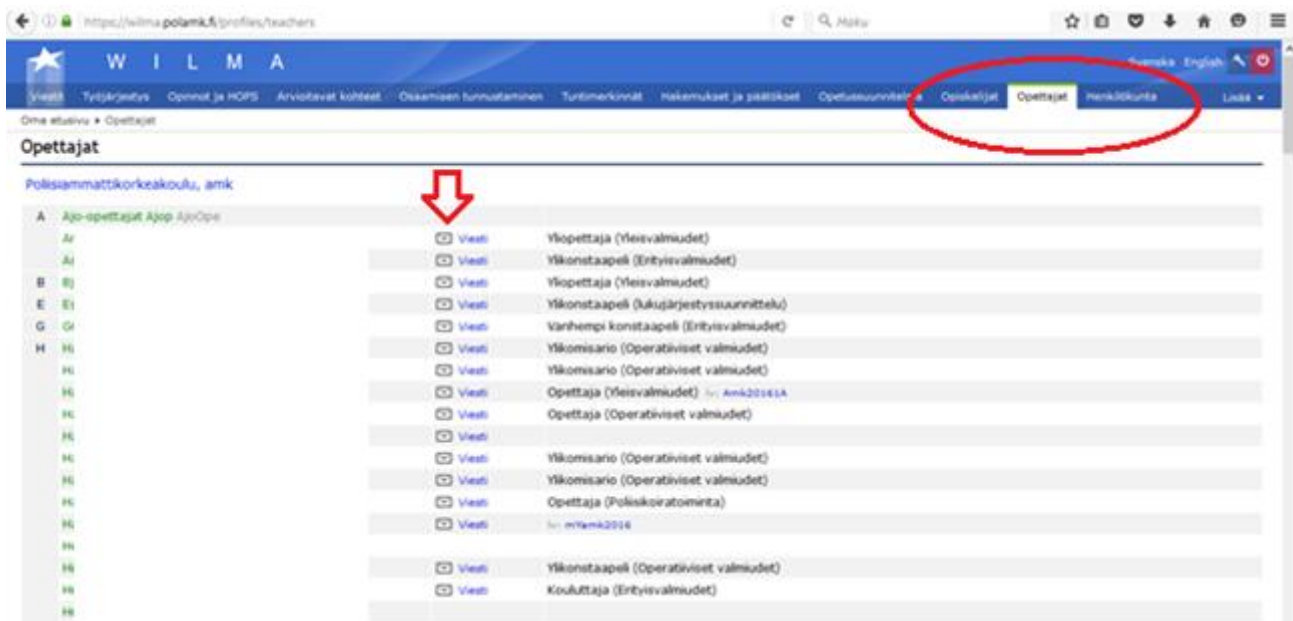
https://wilma.polamk.fi/profiles/teachers
Haku

W I L M A
Svenska English

Viestit Työjärjestys Opinnot ja HOPS Arvioitavat kohteet Osaamisen tunnustaminen Tuntimerkinnät Hakemukset ja päätökset Opetussuunnitelma Opiskelijat Opettajat Henkilökunta Lisää

Oma etusivu ▸ Opettajat

Opettajat

Poliisiammattikorkeakoulu, amk

| | | | |
|---|---|---|---|
| A | Ajo-opettajat Ajop AjoOpe | | |
| | Ar | Viesti | Yliopettaja (Yleisvalmiudet) |
| | Ar | Viesti | Ylikonstaapeli (Erityisvalmiudet) |
| B | Bj | Viesti | Yliopettaja (Yleisvalmiudet) |
| E | Er | Viesti | Ylikonstaapeli (lukujärjestyssuunnittelu) |
| G | Gr | Viesti | Vanhempi konstaapeli (Erityisvalmiudet) |
| H | Ha | Viesti | Ylikomisario (Operatiiviset valmiudet) |
| | Ha | Viesti | Ylikomisario (Operatiiviset valmiudet) |
| | Ha | Viesti | Opettaja (Yleisvalmiudet) lv: Amk2016IA |
| | Ha | Viesti | Opettaja (Operatiiviset valmiudet) |
| | Ha | Viesti | |
| | Ha | Viesti | Ylikomisario (Operatiiviset valmiudet) |
| | Ha | Viesti | Ylikomisario (Operatiiviset valmiudet) |
| | Ha | Viesti | Opettaja (Poliisikoiratoiminta) |
| | Ha | Viesti | lv: mYamk2016 |
| | He | | |
| | He | Viesti | Ylikonstaapeli (Operatiiviset valmiudet) |
| | He | Viesti | Kouluttaja (Erityisvalmiudet) |
| | He | | |